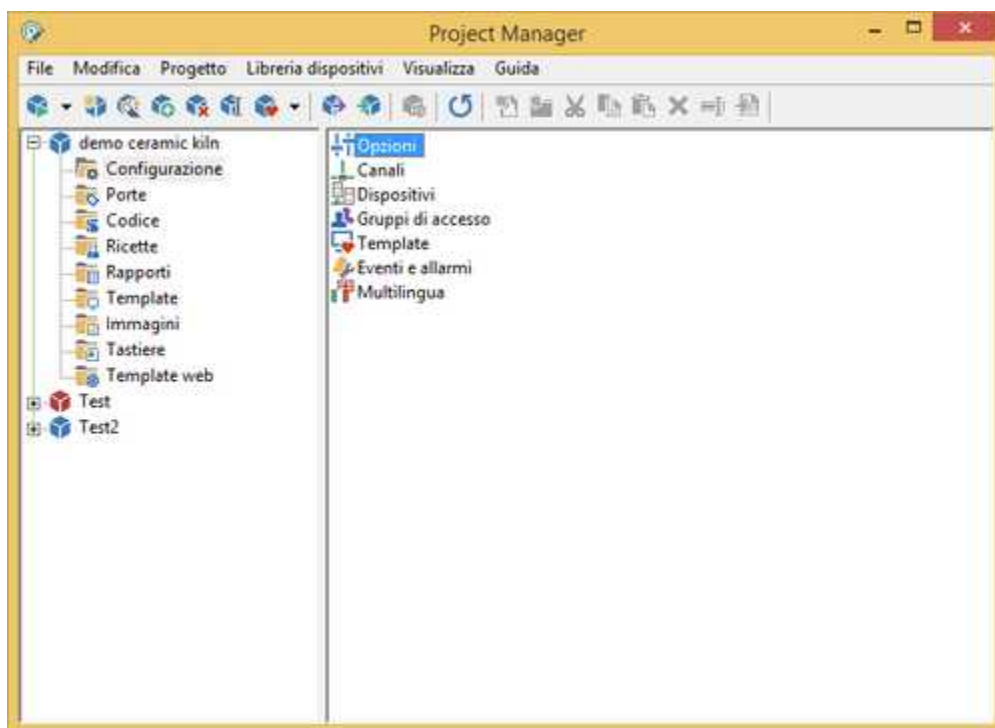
Project Manager

File Modifica Progetto Libreria dispositivi Visualizza Guida

demo ceramic kiln
Configurazione
Porte
Codice
Ricette
Rapporti
Template
Immagini
Tastiere
Template web
Test
Test2

Opzioni
Canali
Dispositivi
Gruppi di accesso
Template
Eventi e allarmi
Multilingua